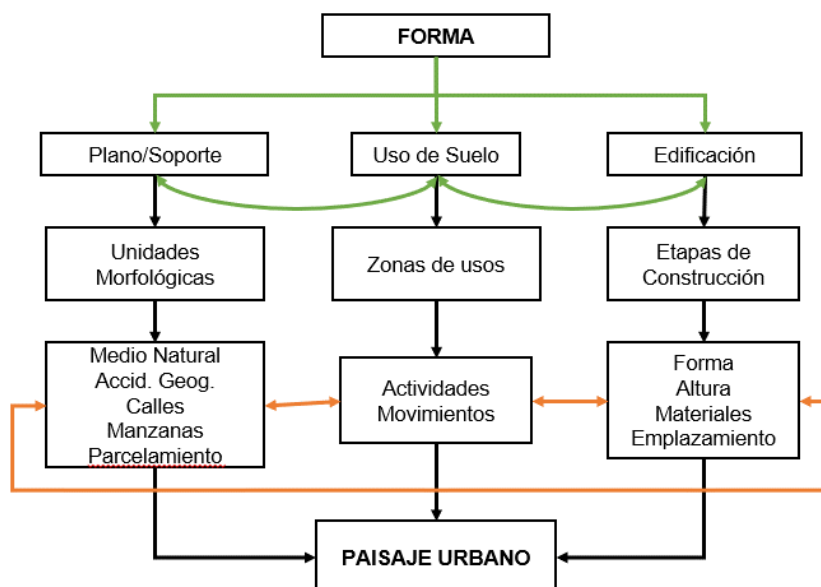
FORMA

Plano/Soporte

Uso de Suelo

Edificación

Unidades Morfológicas

Zonas de usos

Etapas de Construcción

Medio Natural
Accid. Geog.
Calles
Manzanas
Parcelamiento

Actividades
Movimientos

Forma
Altura
Materiales
Emplazamiento

PAISAJE URBANO